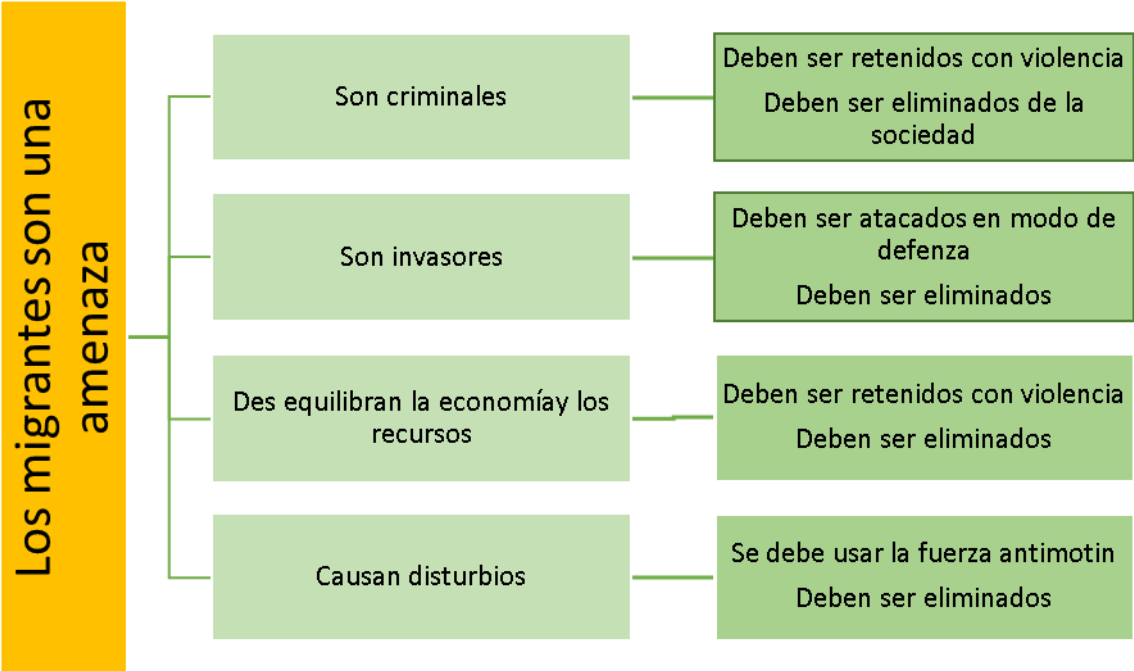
Los migrantes son una amenaza

Son criminales

Deben ser retenidos con violencia
Deben ser eliminados de la sociedad

Son invasores

Deben ser atacados en modo de defenza
Deben ser eliminados

Des equilibran la economíay los recursos

Deben ser retenidos con violencia
Deben ser eliminados

Causan disturbios

Se debe usar la fuerza antimotin
Deben ser eliminados